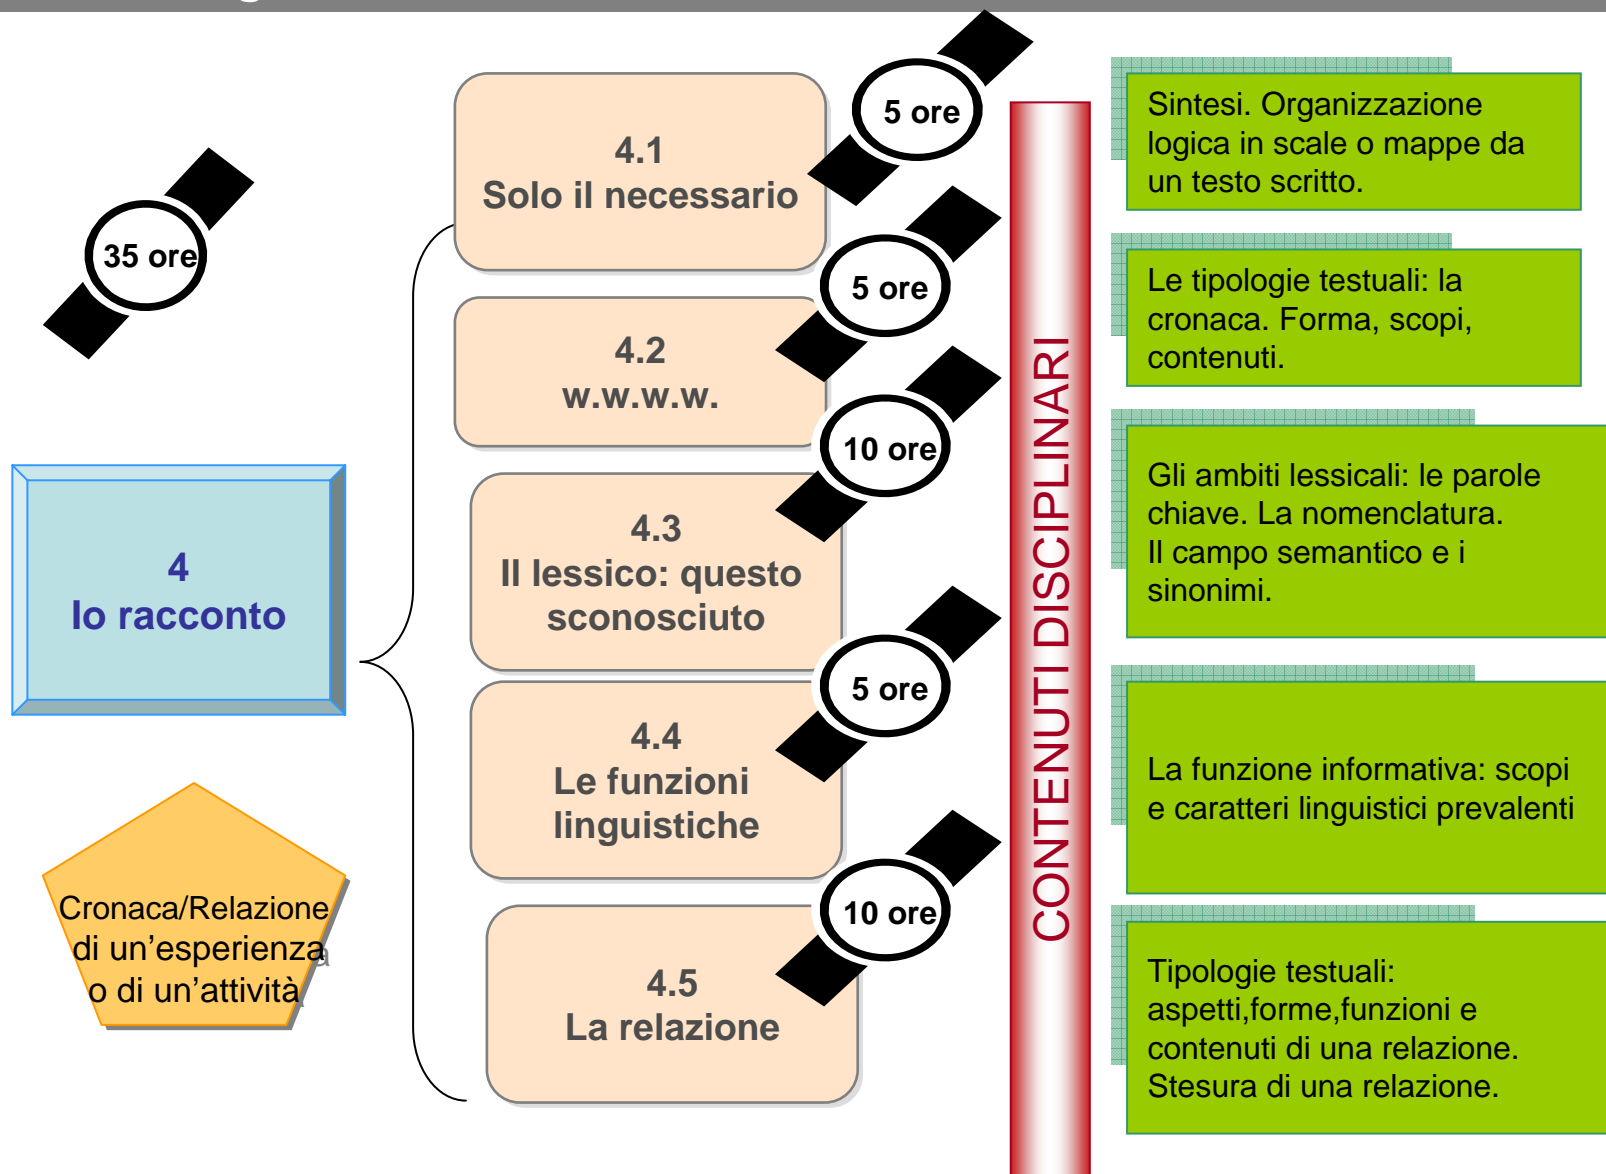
35 ore

4
Io racconto

Cronaca/Relazione di un'esperienza o di un'attività

4.1
Solo il necessario

5 ore

4.2
w.w.w.w.

5 ore

4.3
Il lessico: questo sconosciuto

10 ore

4.4
Le funzioni linguistiche

5 ore

4.5
La relazione

10 ore

CONTENUTI DISCIPLINARI

Sintesi. Organizzazione logica in scale o mappe da un testo scritto.

Le tipologie testuali: la cronaca. Forma, scopi, contenuti.

Gli ambiti lessicali: le parole chiave. La nomenclatura.
Il campo semantico e i sinonimi.

La funzione informativa: scopi e caratteri linguistici prevalenti

Tipologie testuali: aspetti,forme,funzioni e contenuti di una relazione.
Stesura di una relazione.